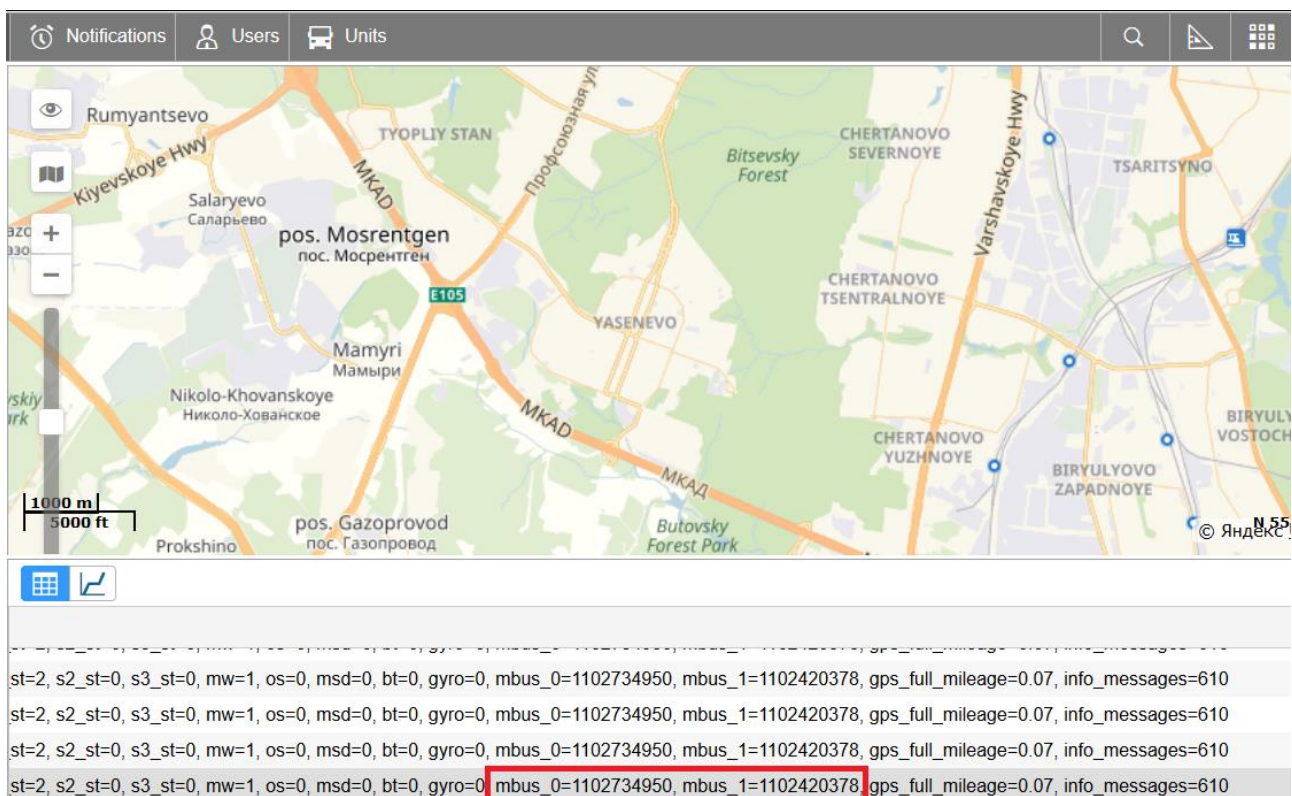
Notifications Users Units

Rumyantsevo
TYOPLIY STAN
Профсоюзная ул
Bitsevsky Forest
CHERTANOVO SEVERNOYE
Varshavskoye Hwy
TSARITSYNO
Kiyevskoye Hwy
MKAD
Salaryevo
Саларьево
pos. Mosrentgen
пос. Мосрентген
E105
CHERTANOVO TSENTRALNOYE
YASENEVO
Mamyri
Мамыри
Nikolo-Khovanskoye
Николо-Хованское
MKAD
МКАД
CHERTANOVO YUZHNOYE
BIRYULYOVO ZAPADNOYE
BIRYULY VOSTOCH
1000 m
5000 ft
pos. Gazoprovod
пос. Газопровод
Prokshino
Butovsky Forest Park
N 55
© Яндекс

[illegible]
st=2, s2_st=0, s3_st=0, mw=1, os=0, msd=0, bt=0, gyro=0, mbus_0=1102734950, mbus_1=1102420378, gps_full_mileage=0.07, info_messages=610
st=2, s2_st=0, s3_st=0, mw=1, os=0, msd=0, bt=0, gyro=0, mbus_0=1102734950, mbus_1=1102420378, gps_full_mileage=0.07, info_messages=610
st=2, s2_st=0, s3_st=0, mw=1, os=0, msd=0, bt=0, gyro=0, mbus_0=1102734950, mbus_1=1102420378, gps_full_mileage=0.07, info_messages=610
st=2, s2_st=0, s3_st=0, mw=1, os=0, msd=0, bt=0, gyro=0, mbus_0=1102734950, mbus_1=1102420378, gps_full_mileage=0.07, info_messages=610